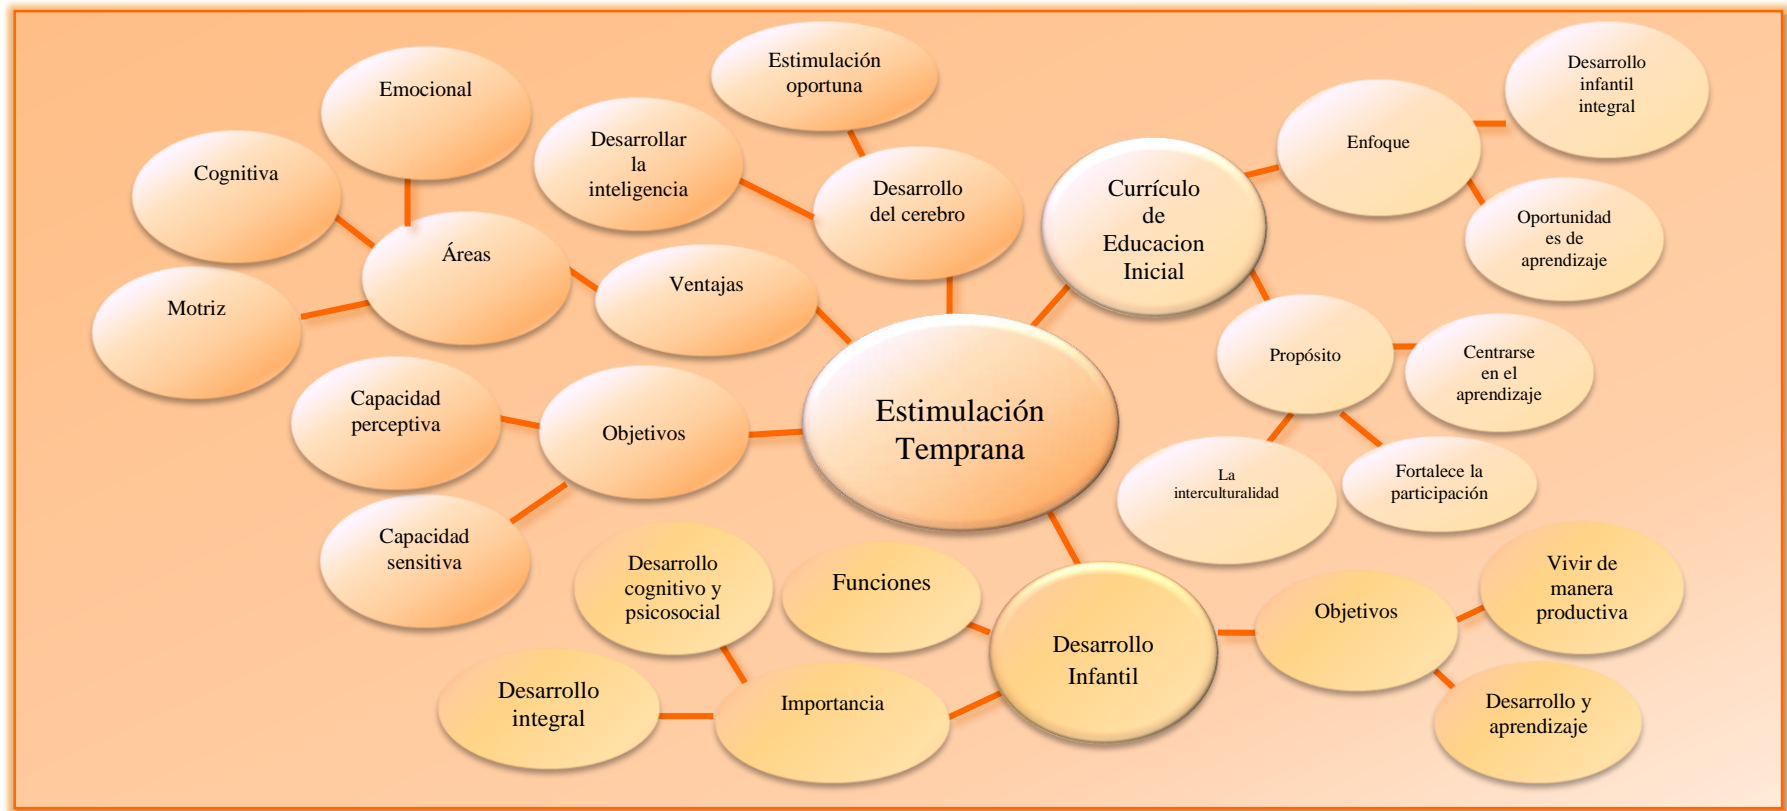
Estimulación Temprana

Ventajas

Áreas

Emocional

Cognitiva

Motriz

Desarrollo del cerebro

Estimulación oportuna

Desarrollar la inteligencia

Objetivos

Capacidad perceptiva

Capacidad sensitiva

Currículo de Educacion Inicial

Enfoque

Desarrollo infantil integral

Oportunidad es de aprendizaje

Propósito

Centrarse en el aprendizaje

Fortalece la participación

La interculturalidad

Desarrollo Infantil

Funciones

Importancia

Desarrollo cognitivo y psicosocial

Desarrollo integral

Objetivos

Vivir de manera productiva

Desarrollo y aprendizaje